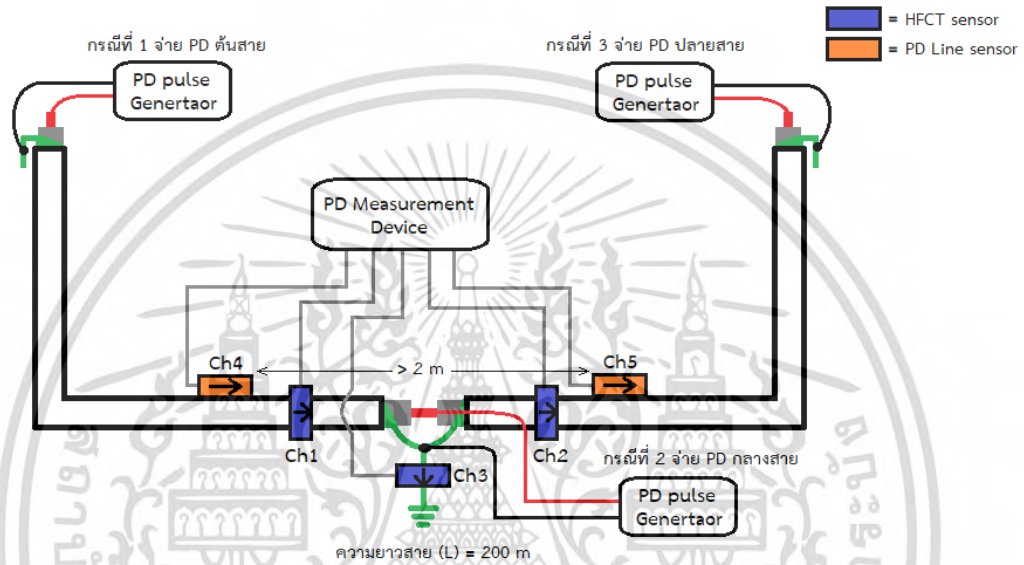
= HFCT sensor
= PD Line sensor

กรณีที่ 1 จ่าย PD ต้นสาย

PD pulse Genertaor

กรณีที่ 3 จ่าย PD ปลายสาย

PD pulse Genertaor

PD Measurement Device

Ch4

> 2 m

Ch5

Ch1

Ch2

กรณีที่ 2 จ่าย PD กลางสาย

Ch3

PD pulse Genertaor

ความยาวสาย (L) = 200 m